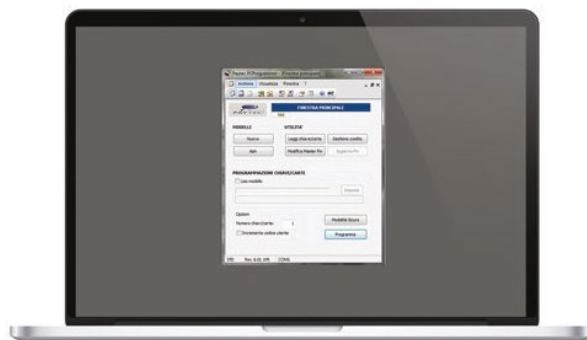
FINESTRA PRINCIPALE

MODELLO

Nuovo

Apri

UTILITA'

Leggi chiave/carta

Gestione credito

Modifica Master Pin

PROGRAMMAZIONE CHIAVE/CARTE

Usa modello

Opzioni

Numero chiavi/carte 1

Incremento codice utente

Modalità Sicura

Programma

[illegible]